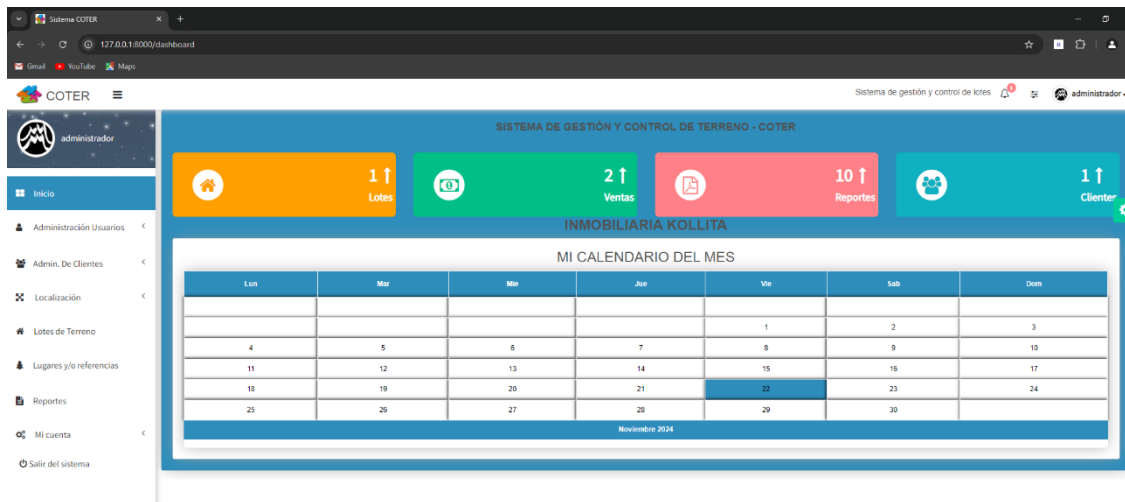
Sistema COTER

127.0.0.1:8000/dashboard

Gmail YouTube Maps

COTER

Sistema de gestión y control de lotes administrador

administrador

Inicio

Administración Usuarios

Admin. De Clientes

Localización

Lotes de Terreno

Lugares y/o referencias

Reportes

Mi cuenta

Salir del sistema

SISTEMA DE GESTIÓN Y CONTROL DE TERRENO - COTER

1 Lotes

2 Ventas

10 Reportes

1 Clientes

INMOBILIARIA KOLLITA

MI CALENDARIO DEL MES

| Lun | Mar | Mie | Jue | Vie | Sab | Dom |
|---|---|---|---|---|---|---|
| | | | | | | |
| | | | | 1 | 2 | 3 |
| 4 | 5 | 6 | 7 | 8 | 9 | 10 |
| 11 | 12 | 13 | 14 | 15 | 16 | 17 |
| 18 | 19 | 20 | 21 | 22 | 23 | 24 |
| 25 | 26 | 27 | 28 | 29 | 30 | |

Noviembre 2024